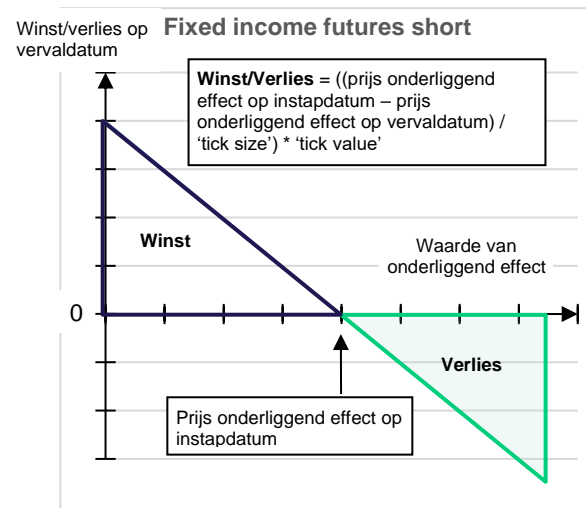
Winst/verlies op vervaldatum

Fixed income futures short

**Winst/Verlies** = ((prijs onderliggend effect op instapdatum – prijs onderliggend effect op vervaldatum) / 'tick size') * 'tick value'

Winst

Waarde van onderliggend effect

0

Verlies

Prijs onderliggend effect op instapdatum